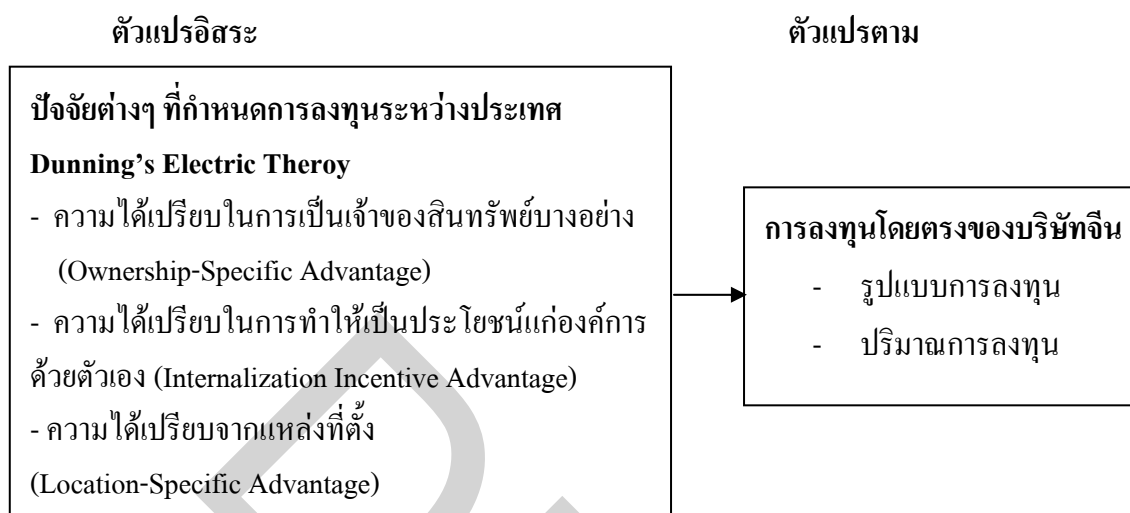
ตัวแปรอิสระ

ตัวแปรตาม

ปัจจัยต่างๆ ที่กำหนดการลงทุนระหว่างประเทศ
Dunning's Electric Theroy
- ความได้เปรียบในการเป็นเจ้าของสินทรัพย์บางอย่าง (Ownership-Specific Advantage)
- ความได้เปรียบในการทำให้เป็นประโยชน์แก่องค์การด้วยตัวเอง (Internalization Incentive Advantage)
- ความได้เปรียบจากแหล่งที่ตั้ง (Location-Specific Advantage)

การลงทุนโดยตรงของบริษัทจีน
- รูปแบบการลงทุน
- ปริมาณการลงทุน